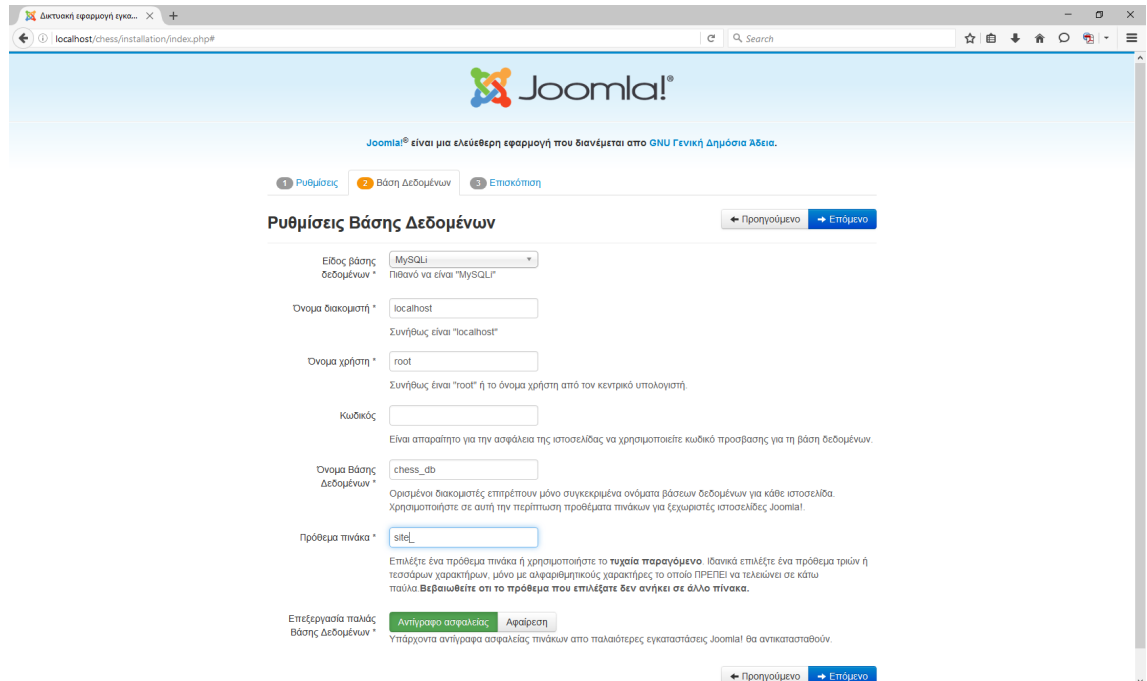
Δικτυακή εφαρμογή εγκα... ✕ +

localhost/chess/installation/index.php#

Search

Joomla!®

Joomla!® είναι μια ελεύθερη εφαρμογή που διανέμεται απο GNU Γενική Δημόσια Άδεια.

1 Ρυθμίσεις 2 Βάση Δεδομένων 3 Επισκόπηση

Ρυθμίσεις Βάσης Δεδομένων

← Προηγούμενο → Επόμενο

Είδος βάσης δεδομένων * MySQLi
Πιθανό να είναι "MySQLi"

Όνομα διακομιστή * localhost
Συνήθως είναι "localhost"

Όνομα χρήστη * root
Συνήθως είναι "root" ή το όνομα χρήστη από τον κεντρικό υπολογιστή.

Κωδικός
Είναι απαραίτητο για την ασφάλεια της ιστοσελίδας να χρησιμοποιείτε κωδικό προσβασης για τη βάση δεδομένων.

Όνομα Βάσης Δεδομένων * chess_db
Ορισμένοι διακομιστές επιτρέπουν μόνο συγκεκριμένα ονόματα βάσεων δεδομένων για κάθε ιστοσελίδα. Χρησιμοποιήστε σε αυτή την περίπτωση προθέματα πινάκων για ξεχωριστές ιστοσελίδες Joomla!.

Πρόθεμα πινάκα * site_
Επιλέξτε ένα πρόθεμα πινάκα ή χρησιμοποιήστε το τυχαία παραγόμενο. Ιδανικά επιλέξτε ένα πρόθεμα τριών ή τεσσάρων χαρακτήρων, μόνο με αλφαριθμητικούς χαρακτήρες το οποίο ΠΡΕΠΕΙ να τελειώνει σε κάτω παύλα.Βεβαιωθείτε οτι το πρόθεμα που επιλέξατε δεν ανήκει σε άλλο πίνακα.

Επεξεργασία παλιάς Βάσης Δεδομένων * Αντίγραφο ασφαλείας Αφαίρεση
Υπάρχοντα αντίγραφα ασφαλείας πινάκων απο παλαιότερες εγκαταστάσεις Joomla! θα αντικατασταθούν.

← Προηγούμενο → Επόμενο